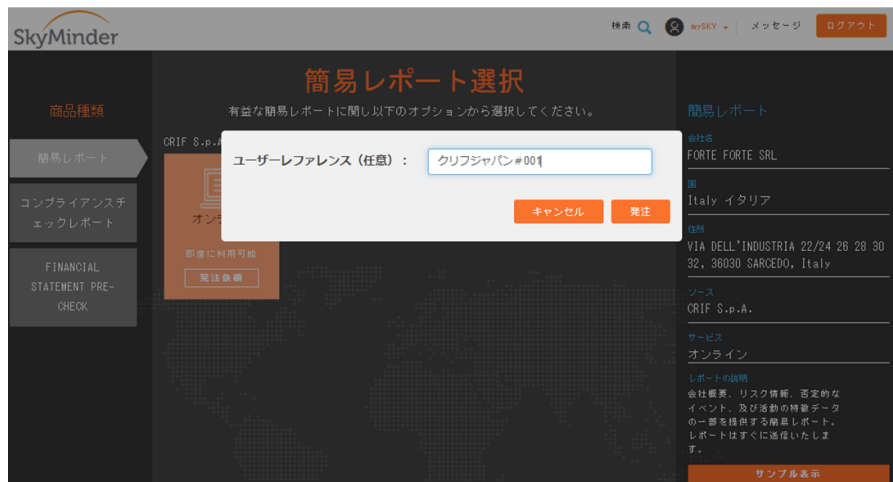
SkyMinder

検索 mySKY メッセージ ログアウト

簡易レポート選択

有益な簡易レポートに関し以下のオプションから選択してください。

商品種類

簡易レポート

コンプライアンスチェックレポート

FINANCIAL STATEMENT PRE-CHECK

CRIF S.p.A.

オンラ

即座に利用可能

発注依頼

ユーザーレファレンス（任意）： クリフジャパン#001

キャンセル 発注

簡易レポート

会社名
FORTE FORTE SRL

国
Italy イタリア

住所
VIA DELL'INDUSTRIA 22/24 26 28 30 32, 36030 SARCEDO, Italy

ソース
CRIF S.p.A.

サービス
オンライン

レポートの説明
会社概要、リスク情報、否定的なイベント、及び活動の特徴データの一部を提供する簡易レポート。レポートはすぐに送信いたします。

サンプル表示